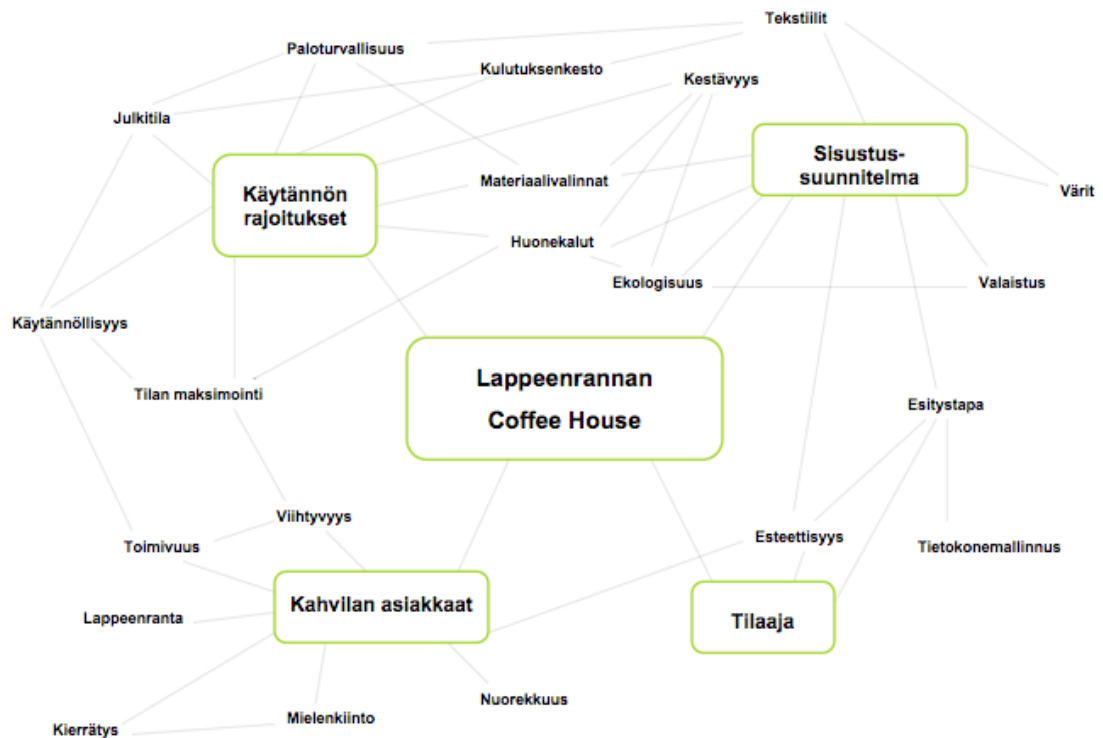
Tekstiilit

Paloturvallisuus

Kulutuksenkesto

Kestävyys

Julkitila

Sisustus-suunnitelma

Käytännön rajoitukset

Materiaalivalinnat

Värit

Huonekalut

Ekologisuus

Valaistus

Käytännöllisyys

Lappeenrannan Coffee House

Tilan maksimointi

Esitystapa

Viihtyvyys

Toimivuus

Esteettisyys

Tietokonemallinnus

Kahvilan asiakkaat

Lappeenranta

Tilaaja

Nuorekkuus

Mielenkiinto

Kierrätys